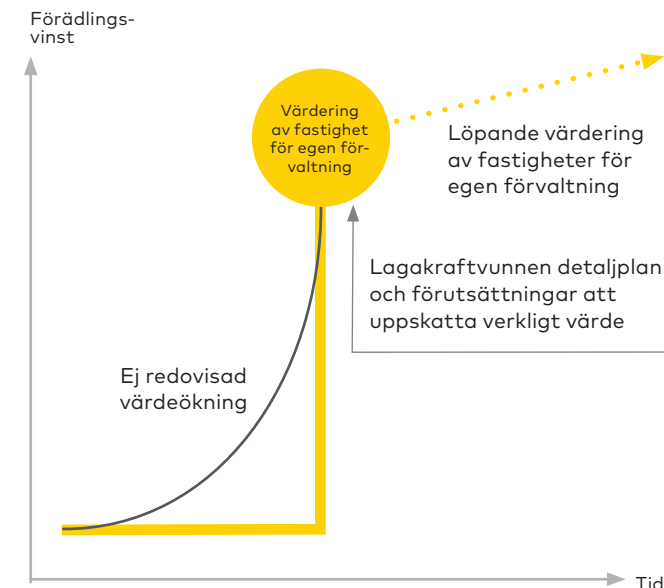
Förädlingsvinst

Värdering av fastighet för egen förvaltning

Löpande värdering av fastigheter för egen förvaltning

Lagakraftvunnen detaljplan och förutsättningar att uppskatta verkligt värde

Ej redovisad värdeökning

Tid